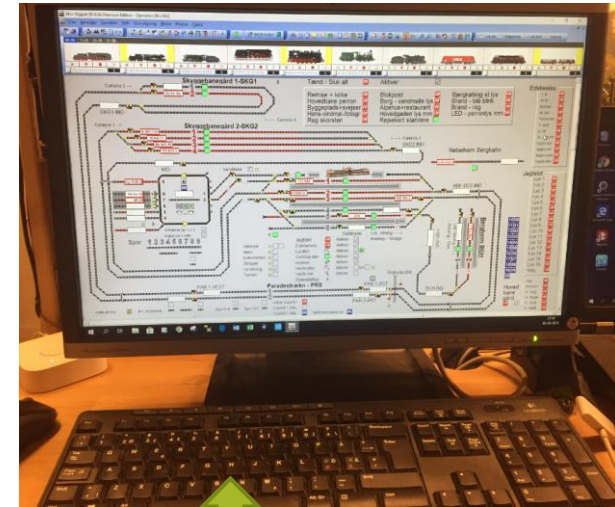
Skyggebanegård 1-SKG1

Skyggebanegård 2-SKG2

Tænd / Sluk alt

Aktiver

Remise + kirke
Hovedbane perron
Byggeplads+svejser
Hans-ordinat-fotogr
Røg skorsten

Blokpost
Borg - vandmølle lys
Alpehus+restaurant
Hovedgaden lys mm
Rejsebod stamtine

Bjergkæde el lys
Brand - blå blink
Brand - røg
LED - personlys mm

Nebelhorn Bergbahn

Spor 1 2 3 4 5 6 7 8

Jagtslot

Paradesbahn - PRS

Edelweiss

Jagtslot

Hoved